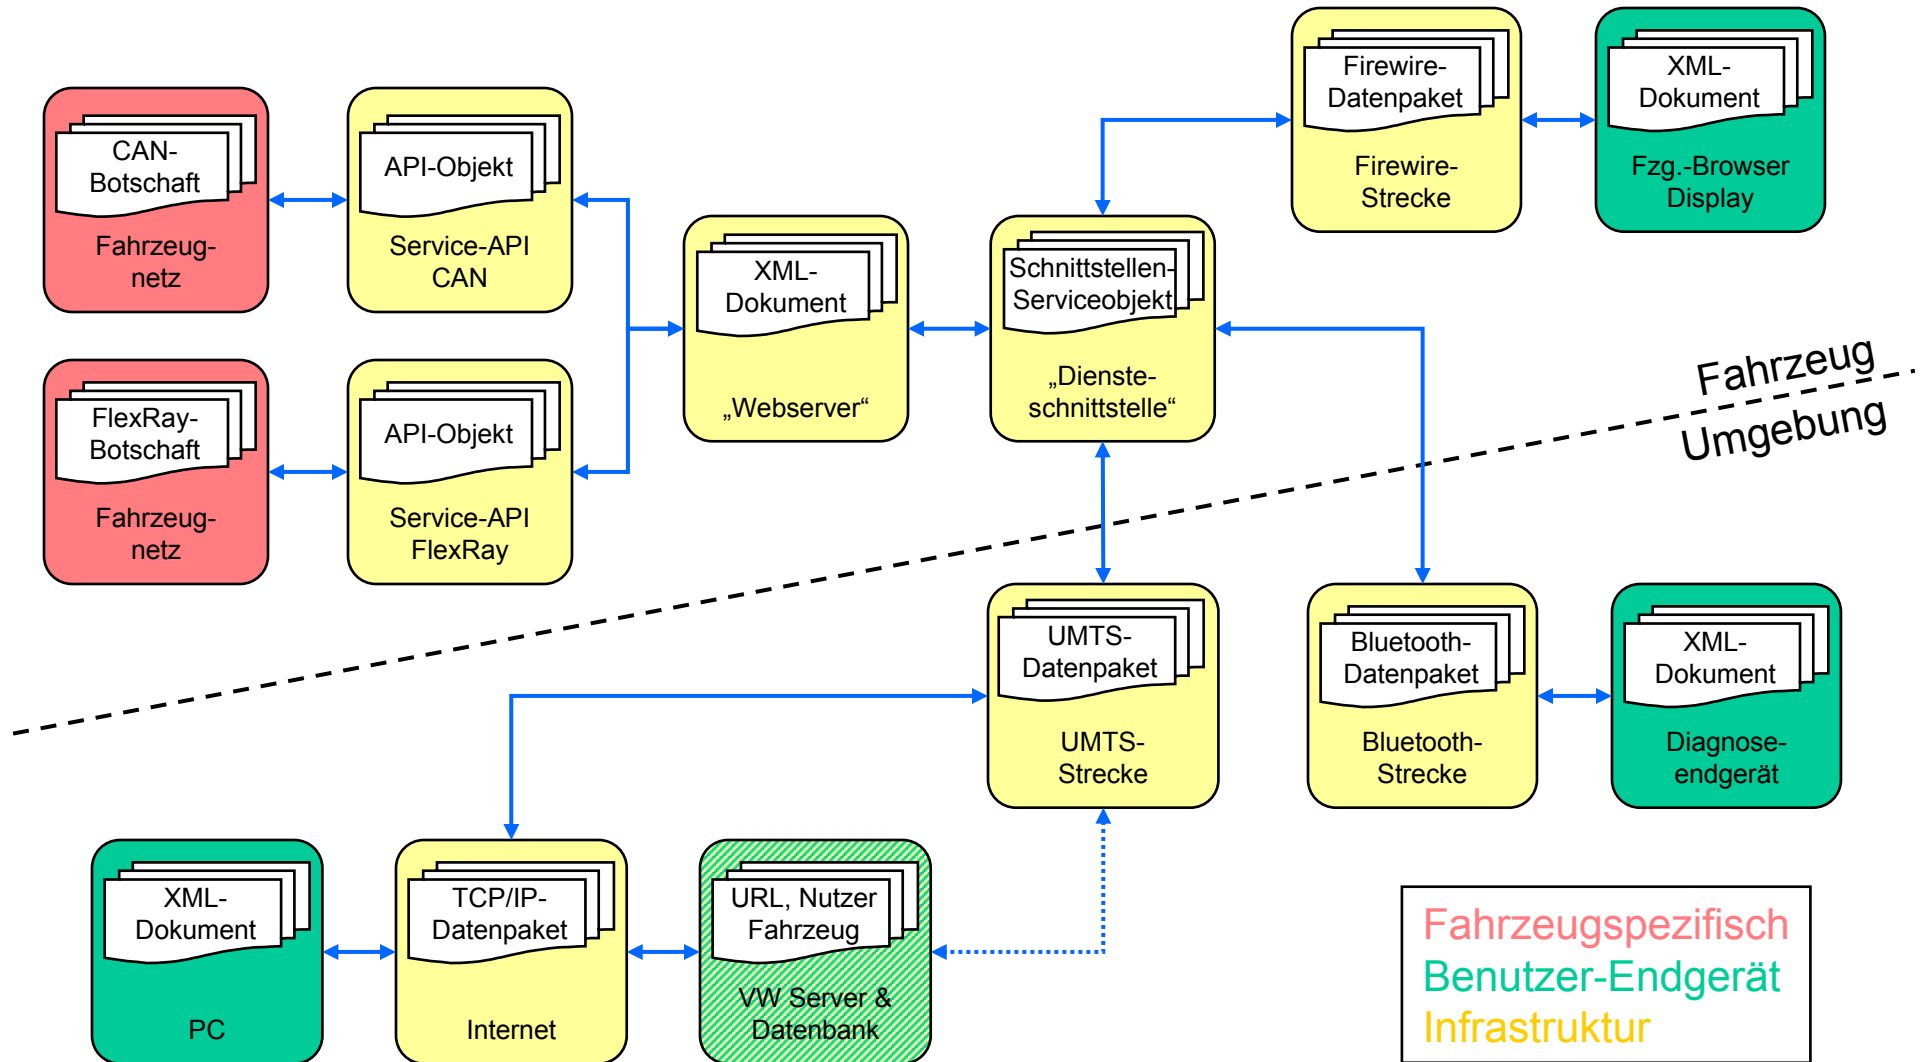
CAN-Botschaft

Fahrzeug-netz

API-Objekt

Service-API CAN

FlexRay-Botschaft

Fahrzeug-netz

API-Objekt

Service-API FlexRay

XML-Dokument

„Webserver“

Schnittstellen-Serviceobjekt

„Dienste-schnittstelle“

Firewire-Datenpaket

Firewire-Strecke

XML-Dokument

Fzg.-Browser Display

Fahrzeug

Umgebung

UMTS-Datenpaket

UMTS-Strecke

Bluetooth-Datenpaket

Bluetooth-Strecke

XML-Dokument

Diagnose-endgerät

XML-Dokument

PC

TCP/IP-Datenpaket

Internet

URL, Nutzer Fahrzeug

VW Server & Datenbank

Fahrzeugspezifisch
Benutzer-Endgerät
Infrastruktur